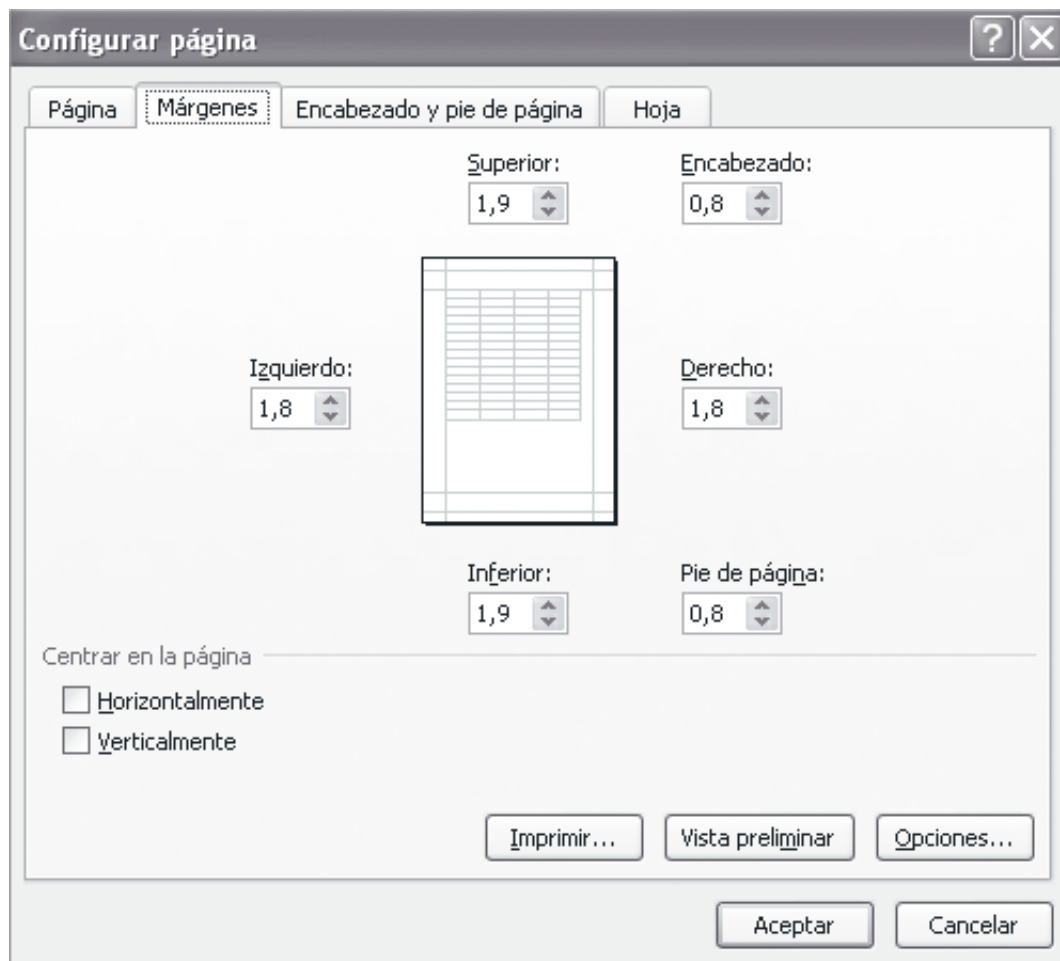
Configurar página

?
X

Página
Márgenes
Encabezado y pie de página
Hoja

Superior:
1,9

Encabezado:
0,8

Izquierdo:
1,8

Derecho:
1,8

Inferior:
1,9

Pie de página:
0,8

Centrar en la página

Horizontalmente

Verticalmente

Imprimir...
Vista preliminar
Opciones...

Aceptar
Cancelar